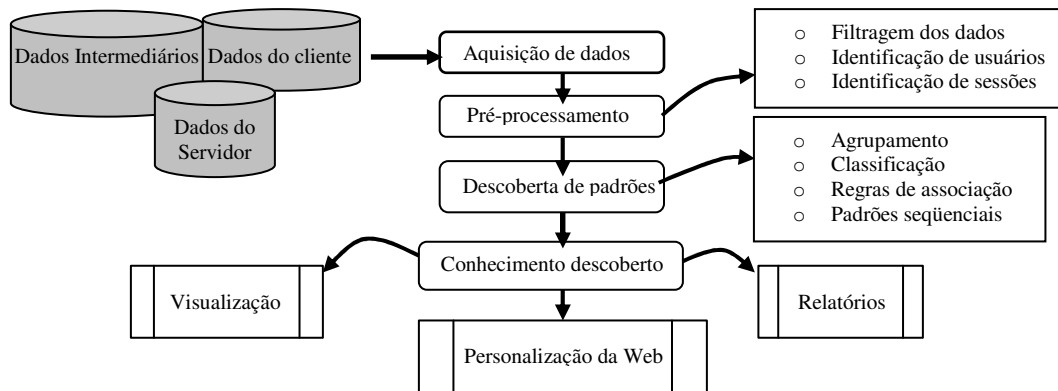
Dados Intermediários

Dados do cliente

Dados do Servidor

Aquisição de dados

Pré-processamento

- Filtragem dos dados
- Identificação de usuários
- Identificação de sessões

Descoberta de padrões

- Agrupamento
- Classificação
- Regras de associação
- Padrões seqüenciais

Conhecimento descoberto

Visualização

Relatórios

Personalização da Web